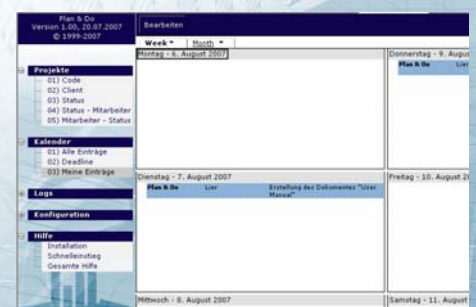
Plan & Do
Version 1.00, 20.07.2007
© 1999-2007

Bearbeiten

Week ▾ Month ▾

Projekte
01) Code
02) Client
03) Status
04) Status - Mitarbeiter
05) Mitarbeiter - Status

Kalender
01) Alle Einträge
02) Deadline
03) Meine Einträge

Logs

Konfiguration

Hilfe
Installation
Schnelleinstieg
Gesamte Hilfe

Montag - 6. August 2007

Donnerstag - 9. August
Plan & Do Lier

Dienstag - 7. August 2007
Plan & Do Lier Erstellung des Dokumentes "User Manual"

Freitag - 10. August 20

Mittwoch - 8. August 2007

Samstag - 11. August